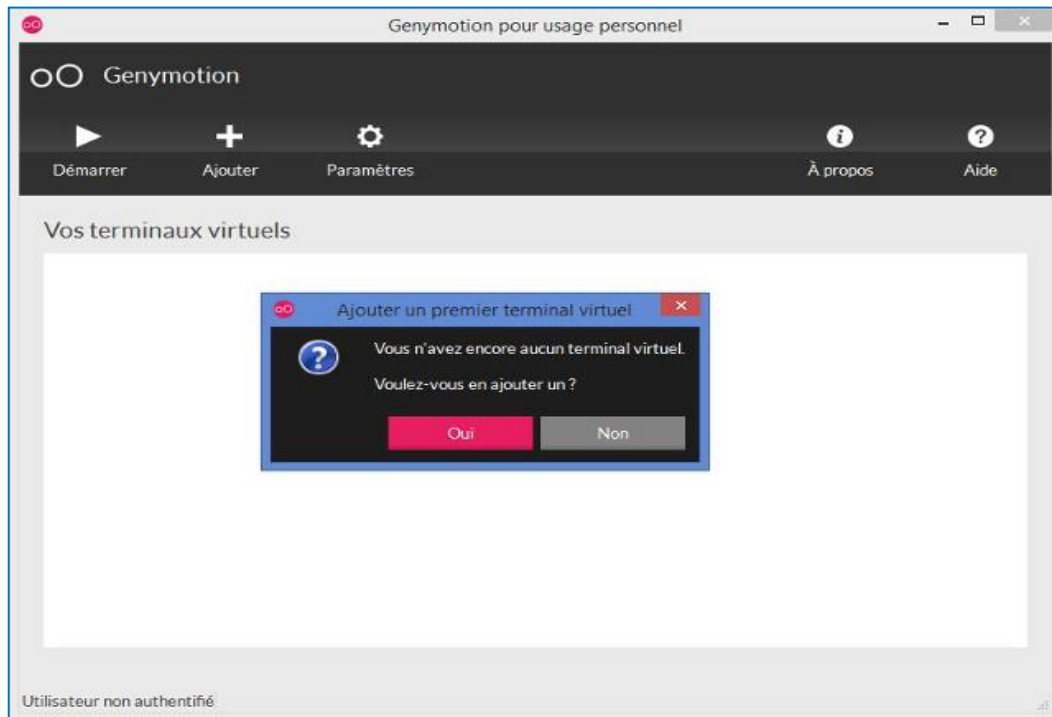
Genymotion pour usage personnel

Genymotion

Démarrer

Ajouter

Paramètres

À propos

Aide

Vos terminaux virtuels

Ajouter un premier terminal virtuel

Vous n'avez encore aucun terminal virtuel.

Voulez-vous en ajouter un ?

Oui

Non

Utilisateur non authentifié